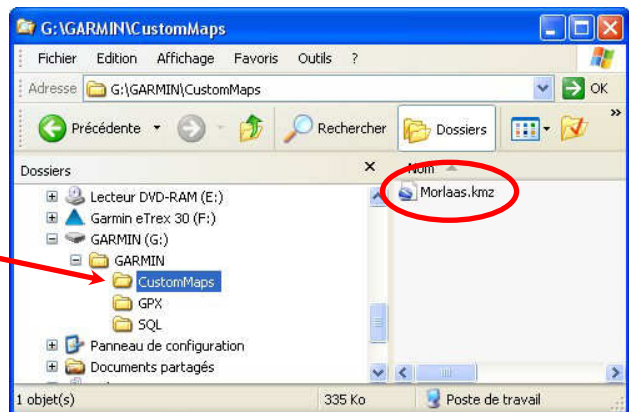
G:\GARMIN\CustomMaps

Fichier Edition Affichage Favoris Outils ?

Adresse G:\GARMIN\CustomMaps

OK

Précédente

Rechercher

Dossiers

Dossiers ×

Lecteur DVD-RAM (E:)

Garmin eTrex 30 (F:)

GARMIN (G:)

GARMIN

CustomMaps

GPX

SQL

Panneau de configuration

Documents partagés

Nom

Morlaas.kmz

1 objet(s)

335 Ko

Poste de travail